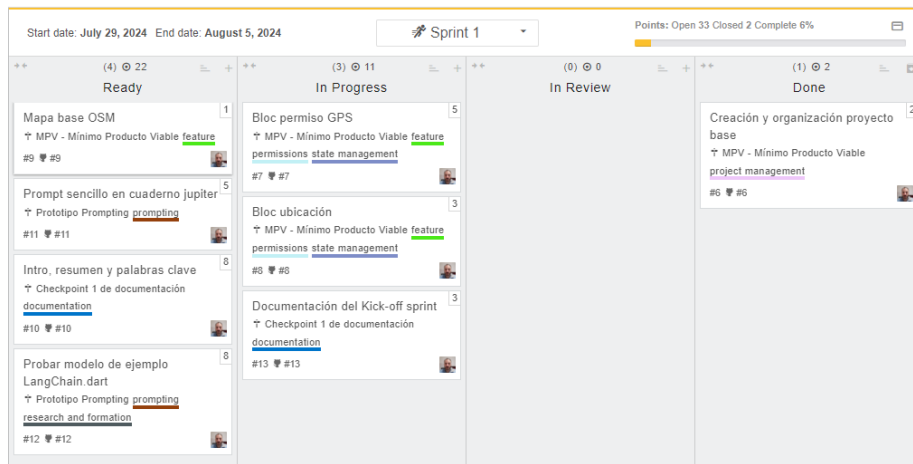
Start date: July 29, 2024 End date: August 5, 2024

Sprint 1

Points: Open 33 Closed 2 Complete 6%

(4) ⊙ 22
Ready

Mapa base OSM
1
MPV - Mínimo Producto Viable feature
#9 #9

Prompt sencillo en cuaderno jupiter
5
Prototipo Prompting prompting
#11 #11

Intro, resumen y palabras clave
8
Checkpoint 1 de documentación
documentation
#10 #10

Probar modelo de ejemplo LangChain.dart
8
Prototipo Prompting prompting
research and formation
#12 #12

(3) ⊙ 11
In Progress

Bloc permiso GPS
5
MPV - Mínimo Producto Viable feature
permissions state management
#7 #7

Bloc ubicación
3
MPV - Mínimo Producto Viable feature
permissions state management
#8 #8

Documentación del Kick-off sprint
3
Checkpoint 1 de documentación
documentation
#13 #13

(0) ⊙ 0
In Review

(1) ⊙ 2
Done

Creación y organización proyecto base
2
MPV - Mínimo Producto Viable
project management
#6 #6